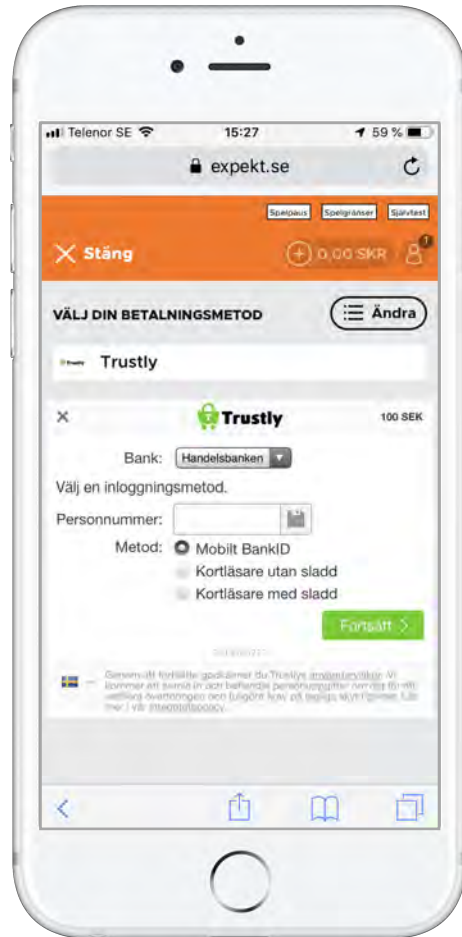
Telenor SE 15:27 59 %

expekt.se

Spelpaus Spelgränser Självtest

Stäng 0,00 SKR

VÄLJ DIN BETALNINGSMETOD Ändra

Trustly

Trustly 100 SEK

Bank: Handelsbanken

Välj en inloggningsmetod.

Personnummer:

Metod: Mobilt BankID

Kortläsare utan sladd

Kortläsare med sladd

Fortsätt

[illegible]